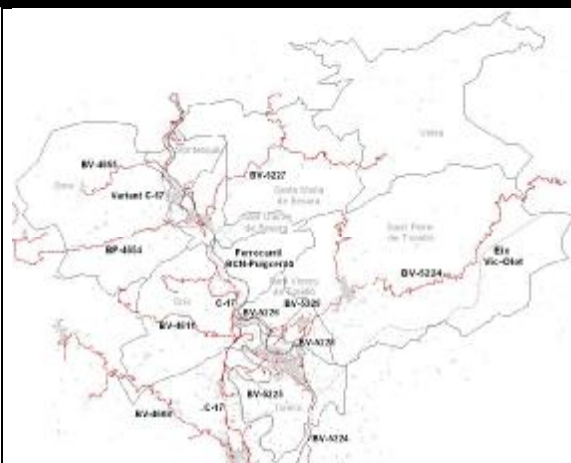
BV-4655
Variant C-17
BV-5227
Santa Maria de Besora
Sant Quirze de Besora
Vidrà
Sant Pere de Torelló
BP-4654
Ferrocarril BCN-Puigcerdà
BV-5224
Eix Vic-Olot
C-17
BV-5225
Sant Vicenç de Torelló
BV-4608
Orís
BV-5226
BV-5228
BV-5223
Torelló
BV-4608
C-17
BV-5224